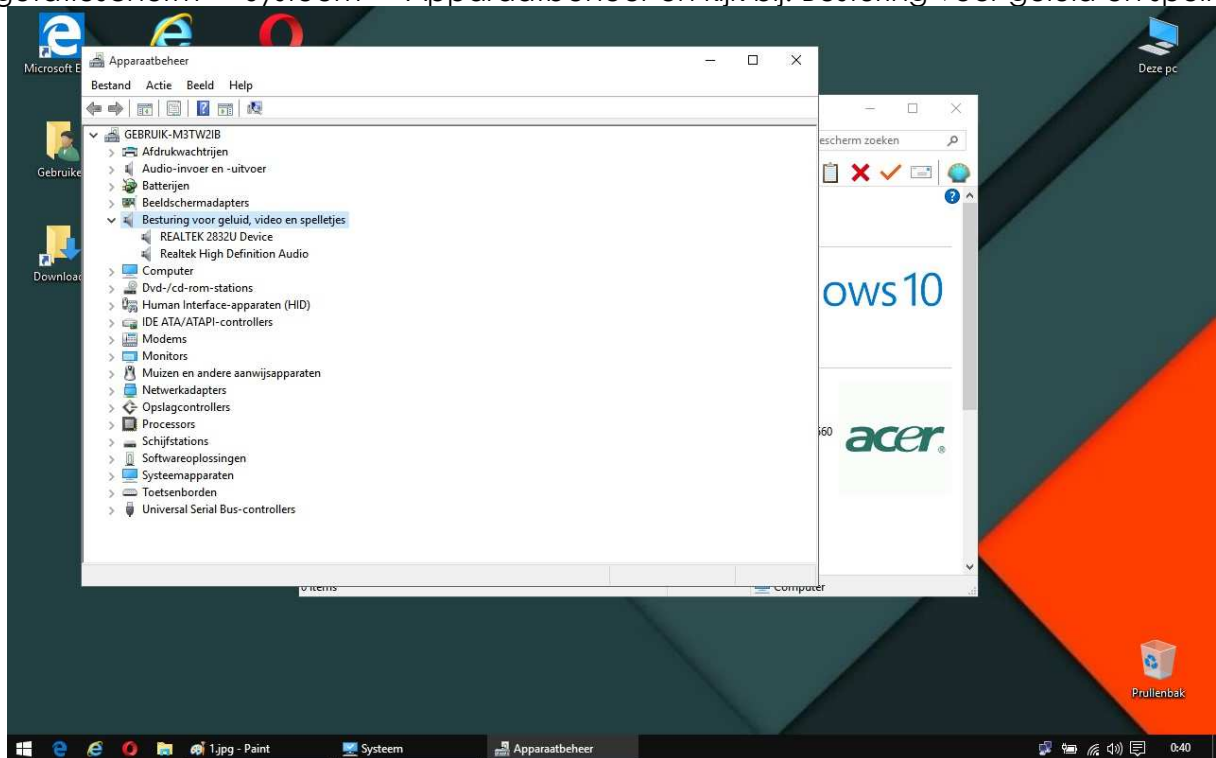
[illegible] Systeem – Apparaatbeheer en kijk bij Besturing voor geluid en spel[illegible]

Microsoft E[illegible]

Gebruike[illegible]

Download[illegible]

Deze pc

Apparaatbeheer

Bestand Actie Beeld Help

GEBRUIK-M3TW2IB
Afdrukwachtrijen
Audio-invoer en -uitvoer
Batterijen
Beeldschermadapters
Besturing voor geluid, video en spelletjes
REALTEK 2832U Device
Realtek High Definition Audio
Computer
Dvd-/cd-rom-stations
Human Interface-apparaten (HID)
IDE ATA/ATAPI-controllers
Modems
Monitors
Muizen en andere aanwijsapparaten
Netwerkadapters
Opslagcontrollers
Processors
Schijfstations
Softwareoplossingen
Systeemapparaten
Toetsenborden
Universal Serial Bus-controllers

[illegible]scherm zoeken

ows 10

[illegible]60

acer

0 items

Computer

Prullenbak

1.jpg - Paint

Systeem

Apparaatbeheer

0:40